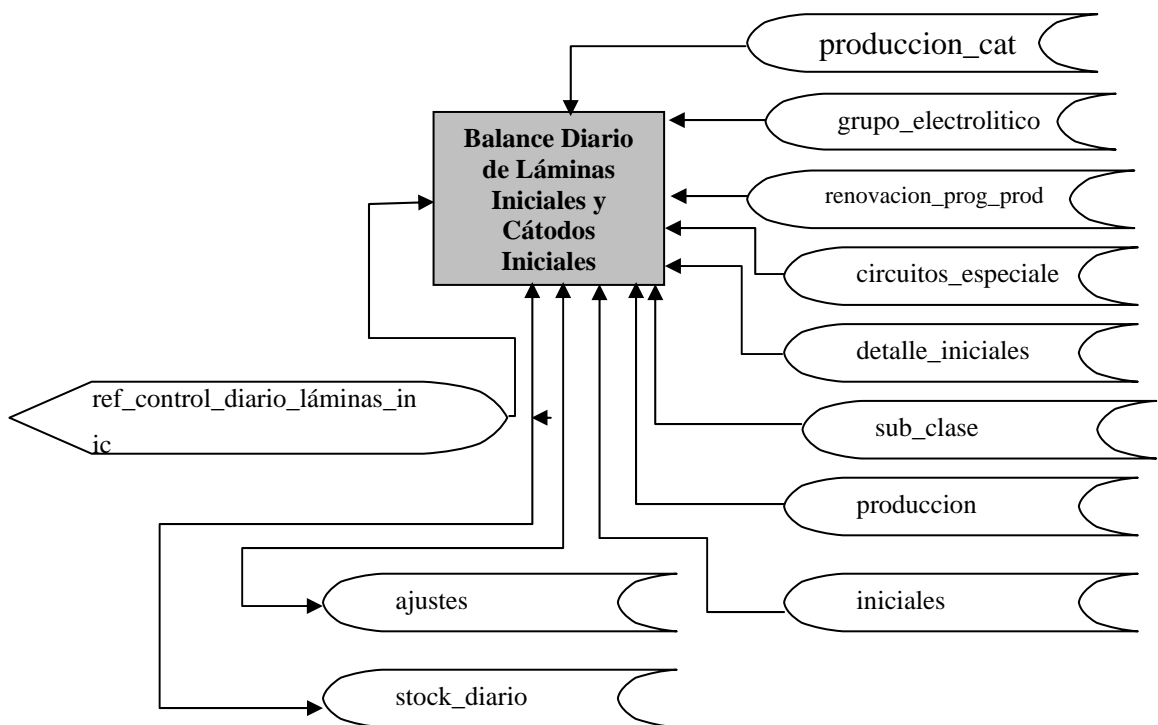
producción_cat

Balance Diario de Láminas Iniciales y Cátodos Iniciales

grupo_electrolitico

renovacion_prog_prod

circuitos_especiale

detalle_iniciales

ref_control_diario_láminas_inic

sub_clase

produccion

ajustes

iniciales

stock_diario